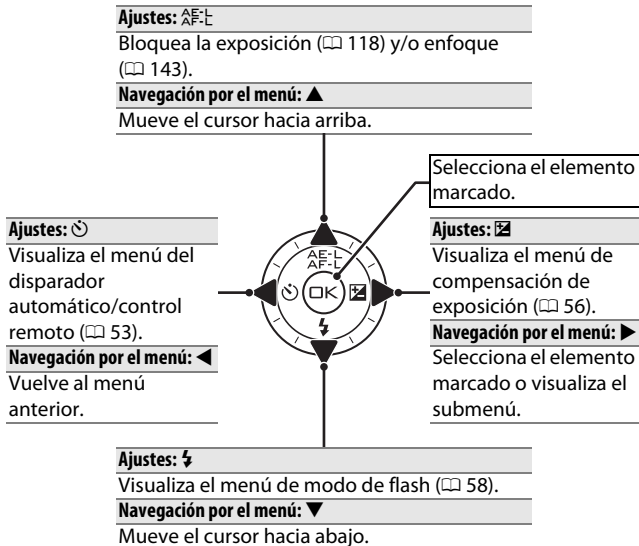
Ajustes: AE-L AF-L
Bloquea la exposición (□ 118) y/o enfoque (□ 143).
Navegación por el menú: ▲
Mueve el cursor hacia arriba.

Selecciona el elemento marcado.

Ajustes: ⏲
Visualiza el menú del disparador automático/control remoto (□ 53).
Navegación por el menú: ◀
Vuelve al menú anterior.

Ajustes: ☒
Visualiza el menú de compensación de exposición (□ 56).
Navegación por el menú: ▶
Selecciona el elemento marcado o visualiza el submenú.

AE-L AF-L
OK

Ajustes: ϟ
Visualiza el menú de modo de flash (□ 58).
Navegación por el menú: ▼
Mueve el cursor hacia abajo.